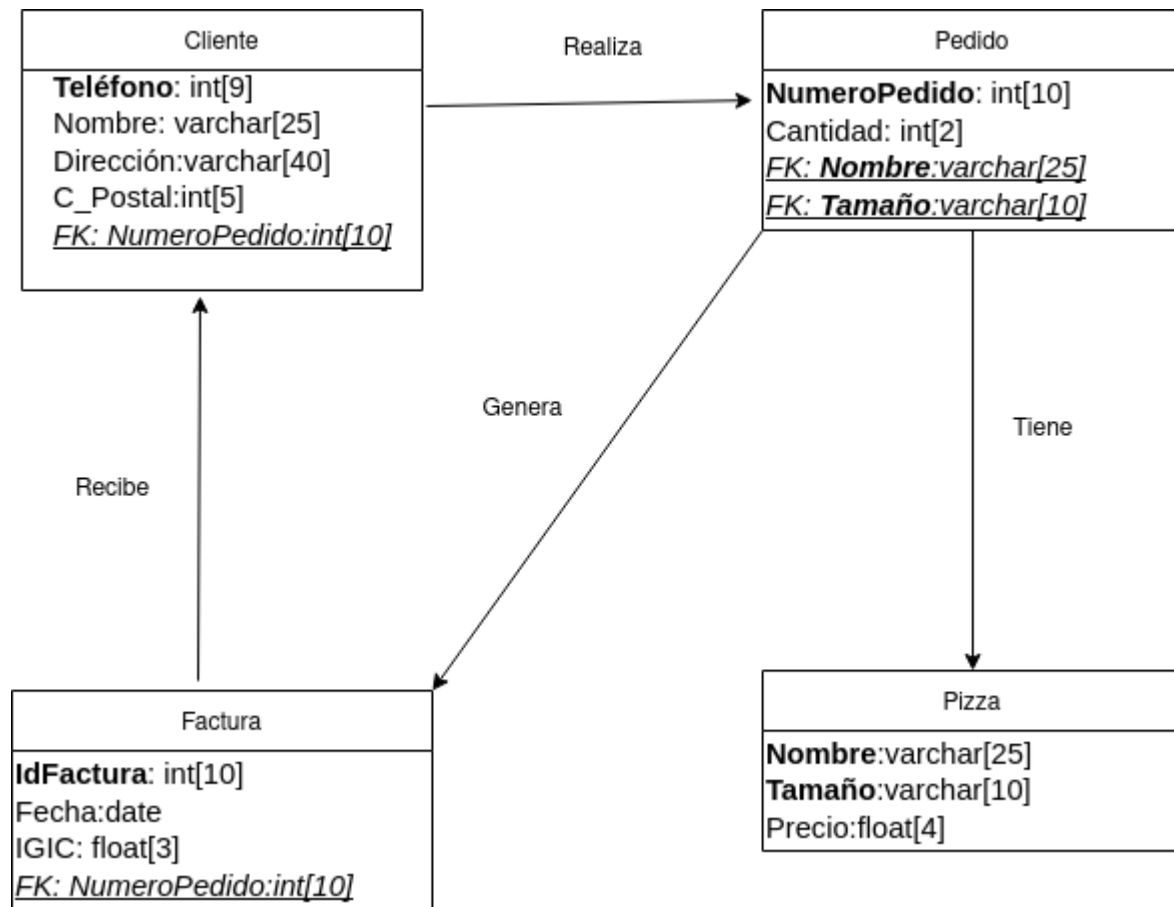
Cliente

Teléfono: int[9]
Nombre: varchar[25]
Dirección:varchar[40]
C_Postal:int[5]
FK: NumeroPedido:int[10]

Realiza

Pedido

NumeroPedido: int[10]
Cantidad: int[2]
FK: Nombre:varchar[25]
FK: Tamaño:varchar[10]

Genera

Tiene

Recibe

Factura

IdFactura: int[10]
Fecha:date
IGIC: float[3]
FK: NumeroPedido:int[10]

Pizza

Nombre:varchar[25]
Tamaño:varchar[10]
Precio:float[4]